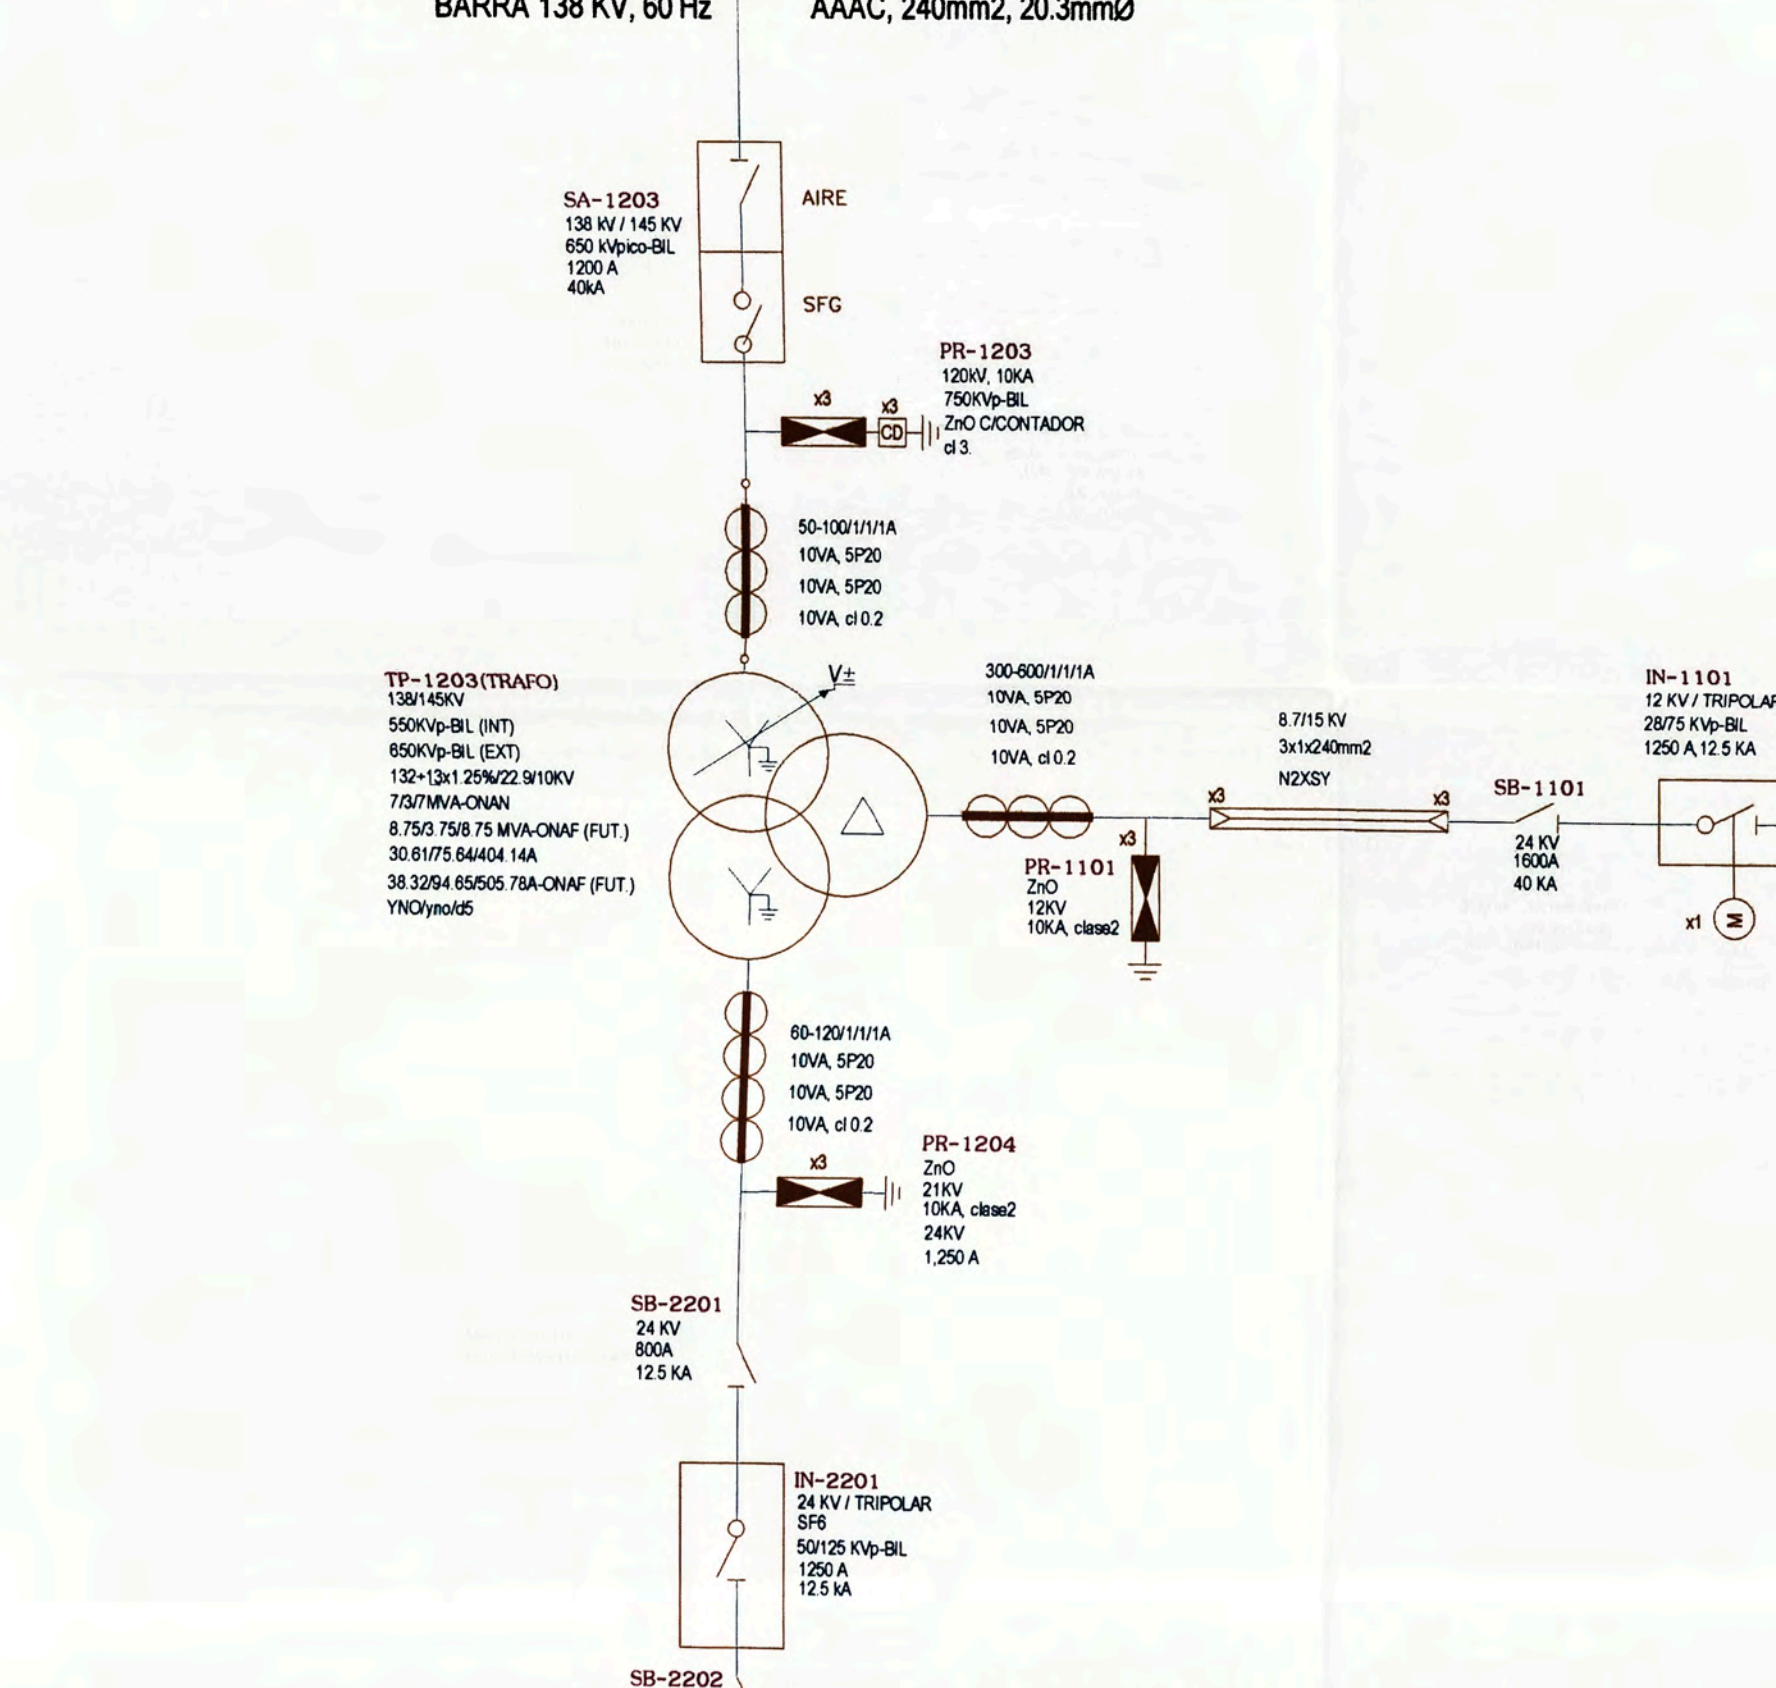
BARRA 138 KV, 60 Hz

AAAC, 240mm2, 20.3mmØ

SA-1203
138 KV / 145 KV
650 kVpico-BIL
1200 A
40kA

AIRE

SFG

PR-1203
120kV, 10KA
750KVp-BIL
ZnO C/CONTADOR
cl 3.

x3

x3
CD

50-100/1/1/1A
10VA, 5P20
10VA, 5P20
10VA, cl 0.2

TP-1203(TRAFO)
138/145KV
550KVp-BIL (INT)
650KVp-BIL (EXT)
132+13x1.25%/22.9/10KV
7/3/7MVA-ONAN
8.75/3.75/8.75 MVA-ONAF (FUT.)
30.61/75.64/404.14A
38.32/94.65/505.78A-ONAF (FUT.)
YNO/yno/d5

V±

300-600/1/1/1A
10VA, 5P20
10VA, 5P20
10VA, cl 0.2

8.7/15 KV
3x1x240mm2
N2XSY

x3

x3

x3

PR-1101
ZnO
12KV
10KA, clase2

SB-1101
24 KV
1600A
40 KA

IN-1101
12 KV / TRIPOLAR
28/75 KVp-BIL
1250 A, 12.5 KA

x1

M

60-120/1/1/1A
10VA, 5P20
10VA, 5P20
10VA, cl 0.2

PR-1204
ZnO
21KV
10KA, clase2
24KV
1,250 A

x3

SB-2201
24 KV
800A
12.5 KA

IN-2201
24 KV / TRIPOLAR
SF6
50/125 KVp-BIL
1250 A
12.5 kA

SB-2202